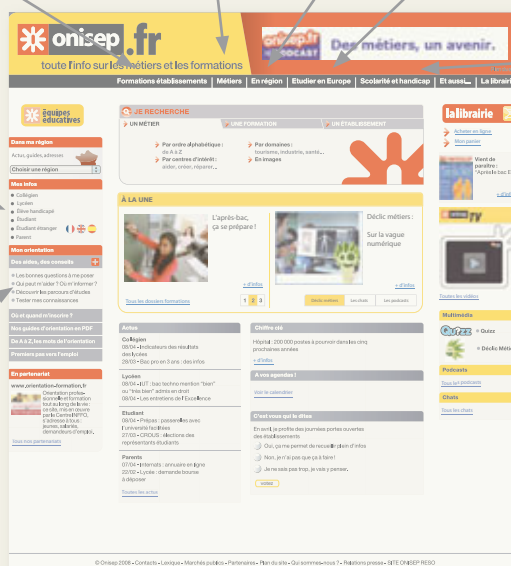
onisep.fr
toute l'info sur les métiers et les formations

onisep.fr PODCAST Des métiers, un avenir.

Formations établissements | Métiers | En région | Etudier en Europe | Scolarité et handicap | Et aussi... | La librairie

équipes éducatives

Dans ma région
Actus, guides, adresses
Choisir une région

Mes infos
Collégien
Lycéen
Elève handicapé
Etudiant
Etudiant étranger
Parent

Mon orientation
Des aides, des conseils
Les bonnes questions à me poser
Qui peut m'aider ? Où m'informer ?
Découvrir les parcours d'études
Tester mes connaissances

Où et quand m'inscrire ?
Nos guides d'orientation en PDF
De A à Z, les mots de l'orientation
Premiers pas vers l'emploi

En partenariat
www.orientation-formation.fr
Orientation professionnelle et formation tout au long de la vie : ce site, mis en œuvre par le Centre INFFO, s'adresse à tous : jeunes, salariés, demandeurs d'emploi...
Tous nos partenaires

JE RECHERCHE
UN MÉTIER | UNE FORMATION | UN ÉTABLISSEMENT
Par ordre alphabétique : de A à Z
Par centres d'intérêt : aider, créer, réparer...
Par domaines : tourisme, industrie, santé...
En images

À LA UNE
L'après-bac, ça se prépare !
+ d'infos
Tous les dossiers formations
1 2 3
Déclic métiers :
Sur la vague numérique
+ d'infos
Déclic métiers | Les chats | Les podcasts

Actus
Collégien
08/04 - Indicateurs des résultats des lycées
28/03 - Bac pro en 3 ans : des infos
Lycéen
08/04 - IUT : bac techno mention "bien" ou "très bien" admis en droit
08/04 - Les entretiens de l'Excellence
Etudiant
08/04 - Prépas : passerelles avec l'université facilitées
27/03 - CROUS : élections des représentants étudiants
Parents
07/04 - Internats : un annuaire en ligne
20/02 - Lycée : demande bourse à déposer
Toutes les actus

Chiffre clé
Hôpital : 200 000 postes à pourvoir dans les cinq prochaines années
+ d'infos

A vos agendas !
Voir le calendrier

C'est vous qui le dites
En avril, je profite des journées portes ouvertes des établissements
Oui, ça me permet de recueillir plein d'infos
Non, je n'ai pas que ça à faire !
Je ne sais pas trop, je vais y penser...
voter

la librairie
Acheter en ligne
Mon panier
Vient de paraître :
"Après le bac..."
+ d'infos

onisep TV
Toutes les vidéos

Multimédia
Quizz
» Quizz
» Déclic Métiers

Podcasts
Tous les podcasts

Chats
Tous les chats

© Onisep 2008 - Contacts - Lexique - Marchés publics - Partenaires - Plan du site - Qui sommes-nous ? - Relations presse - SITE ONISEP RESO